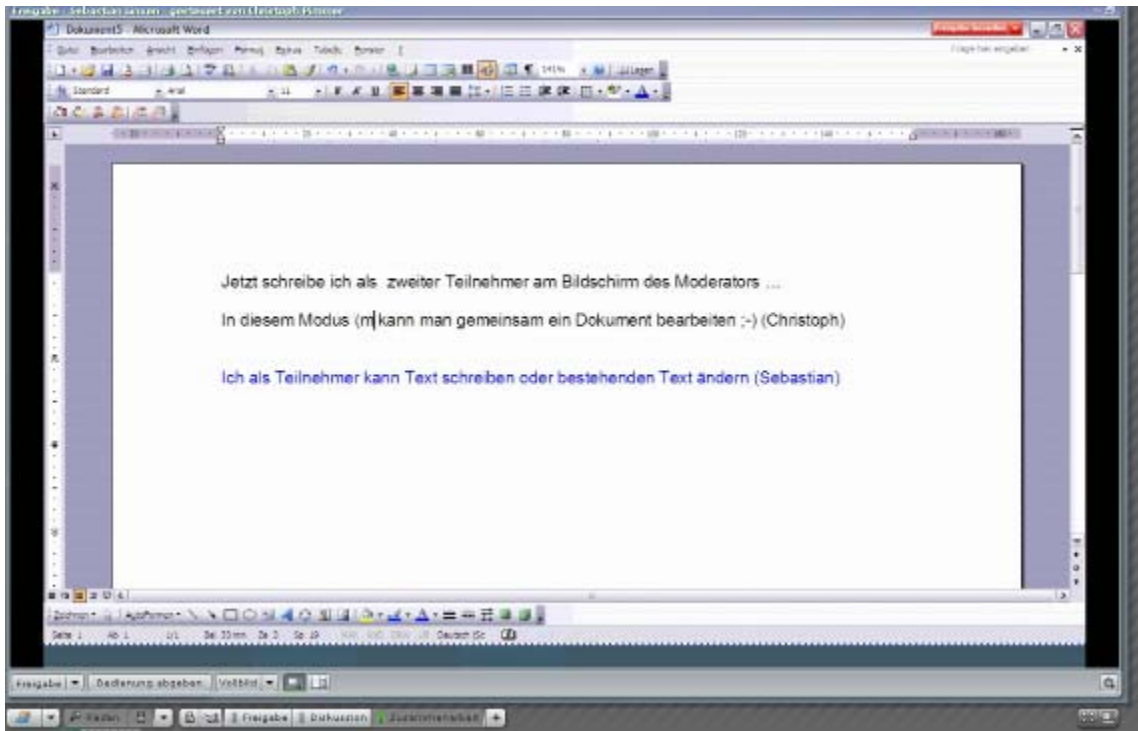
Freigabe - Sebastian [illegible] - gesteuert von Christoph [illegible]
Dokument5 - Microsoft Word
Datei Bearbeiten Ansicht Einfügen Format Extras Tabelle Fenster ?
Frage hier eingeben
Standard Arial 11
Lesen

Jetzt schreibe ich als zweiter Teilnehmer am Bildschirm des Moderators ...

In diesem Modus (m kann man gemeinsam ein Dokument bearbeiten ;-) (Christoph)

Ich als Teilnehmer kann Text schreiben oder bestehenden Text ändern (Sebastian)

Zeichnen AutoFormen
Seite 1 Ab 1 1/1 Bei 33mm Ze 3 Sp 19 MAK ÄND ERW ÜB Deutsch (Sc

Freigabe Bedienung abgeben Vollbild
Reden Freigabe Diskussion Zusammenarbeit